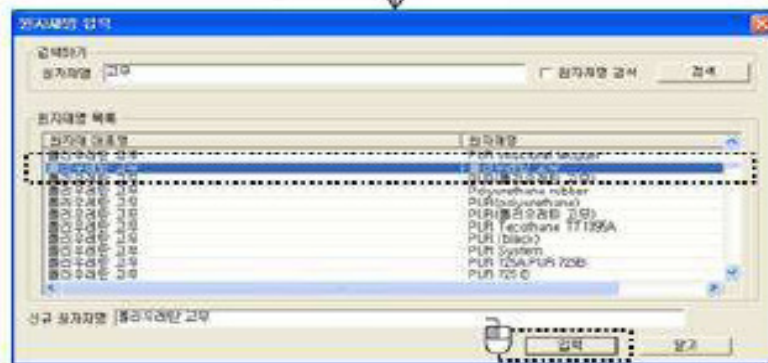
원자재명 입력

검색하기
원자재명 고무
☐ 원자재명 검색
검색

원자재명 목록

| 원자재 대표명 | 원자재명 |
|---|---|
| 폴리우레탄 고무 | PUR structural sealant |
| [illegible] | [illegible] |
| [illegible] | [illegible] |
| 폴리우레탄 고무 | Polyurethane rubber |
| 폴리우레탄 고무 | PUR(polyurethane) |
| 폴리우레탄 고무 | PUR(폴리우레탄 고무) |
| 폴리우레탄 고무 | PUR Tecothane TT1095A |
| 폴리우레탄 고무 | PUR (black) |
| 폴리우레탄 고무 | PUR System |
| 폴리우레탄 고무 | PUR 725A,PUR 725B |
| 폴리우레탄 고무 | PUR 720 D |

신규 원자재명 폴리우레탄 고무

입력
닫기